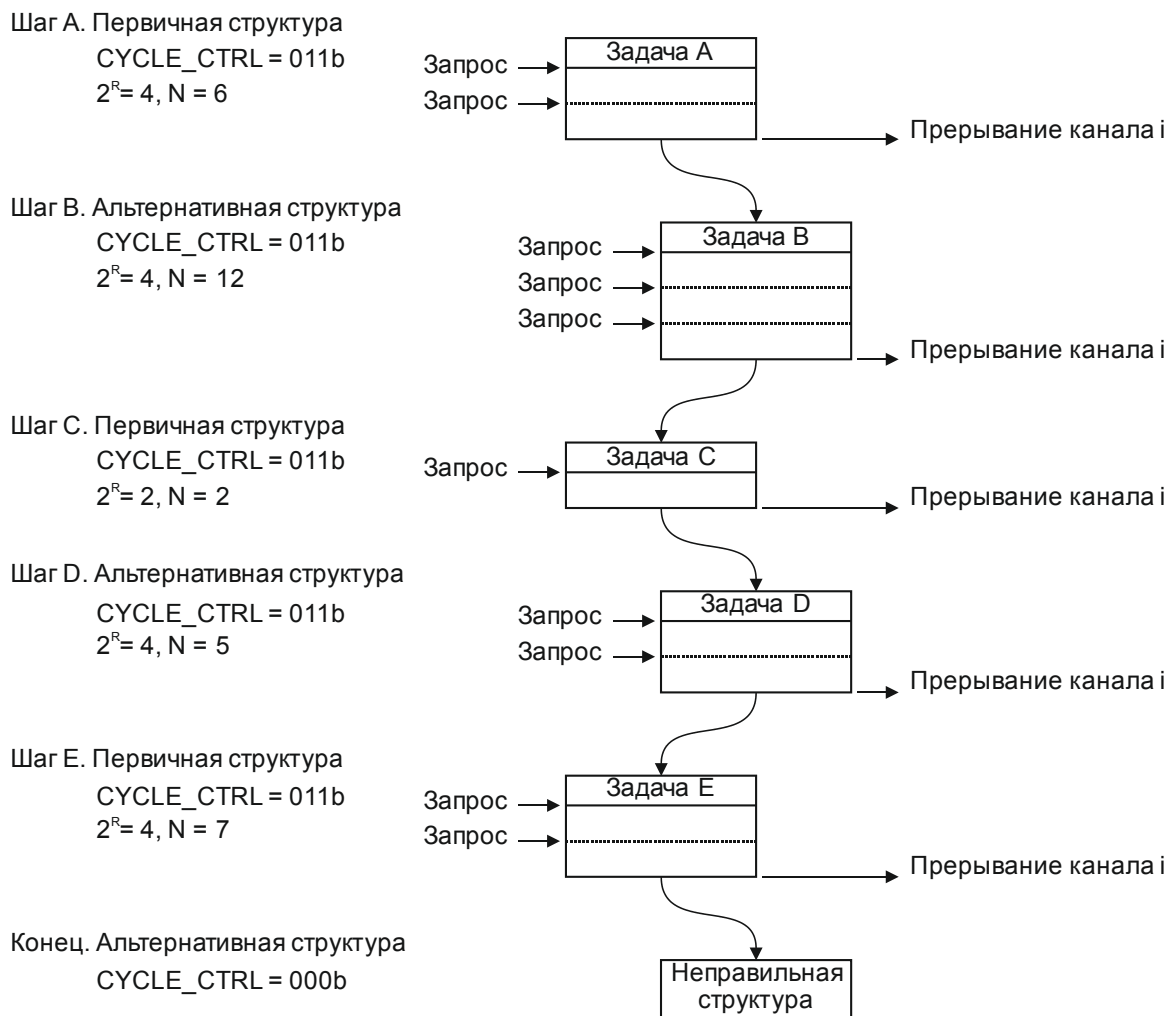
Шаг A. Первичная структура
CYCLE_CTRL = 011b
$2^R$= 4, N = 6

Запрос
Запрос
Задача A
Прерывание канала i

Шаг B. Альтернативная структура
CYCLE_CTRL = 011b
$2^R$= 4, N = 12

Запрос
Запрос
Запрос
Задача B
Прерывание канала i

Шаг C. Первичная структура
CYCLE_CTRL = 011b
$2^R$= 2, N = 2

Запрос
Задача C
Прерывание канала i

Шаг D. Альтернативная структура
CYCLE_CTRL = 011b
$2^R$= 4, N = 5

Запрос
Запрос
Задача D
Прерывание канала i

Шаг E. Первичная структура
CYCLE_CTRL = 011b
$2^R$= 4, N = 7

Запрос
Запрос
Задача E
Прерывание канала i

Конец. Альтернативная структура
CYCLE_CTRL = 000b

Неправильная структура